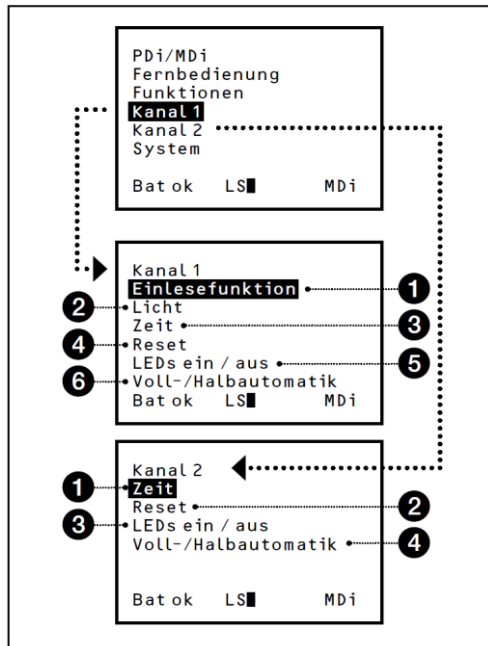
PDi/MDi
Fernbedienung
Funktionen
Kanal 1
Kanal 2
System

Bat ok LS▮ MDi

Kanal 1
Einlesefunktion 1
2 Licht
Zeit 3
4 Reset
LEDs ein / aus 5
6 Voll-/Halbautomatik
Bat ok LS▮ MDi

Kanal 2
1 Zeit
Reset 2
3 LEDs ein / aus
Voll-/Halbautomatik 4

Bat ok LS▮ MDi